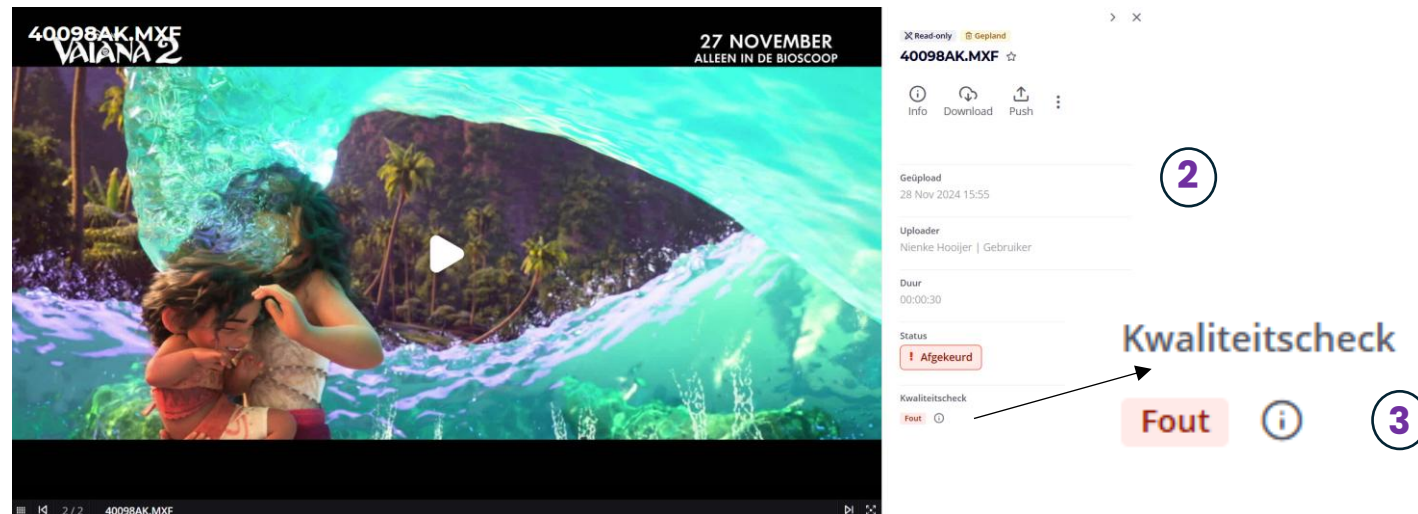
40098AK.MXF
VAIANA 2
27 NOVEMBER
ALLEEN IN DE BIOSCOOP

2 / 2 40098AK.MXF

Read-only Gepland
40098AK.MXF ☆

Info Download Push

Geüpload
28 Nov 2024 15:55

Uploader
Nienke Hooijer | Gebruiker

Duur
00:00:30

Status
! Afgekeurd

Kwaliteitscheck
Fout

2

Kwaliteitscheck
Fout

3